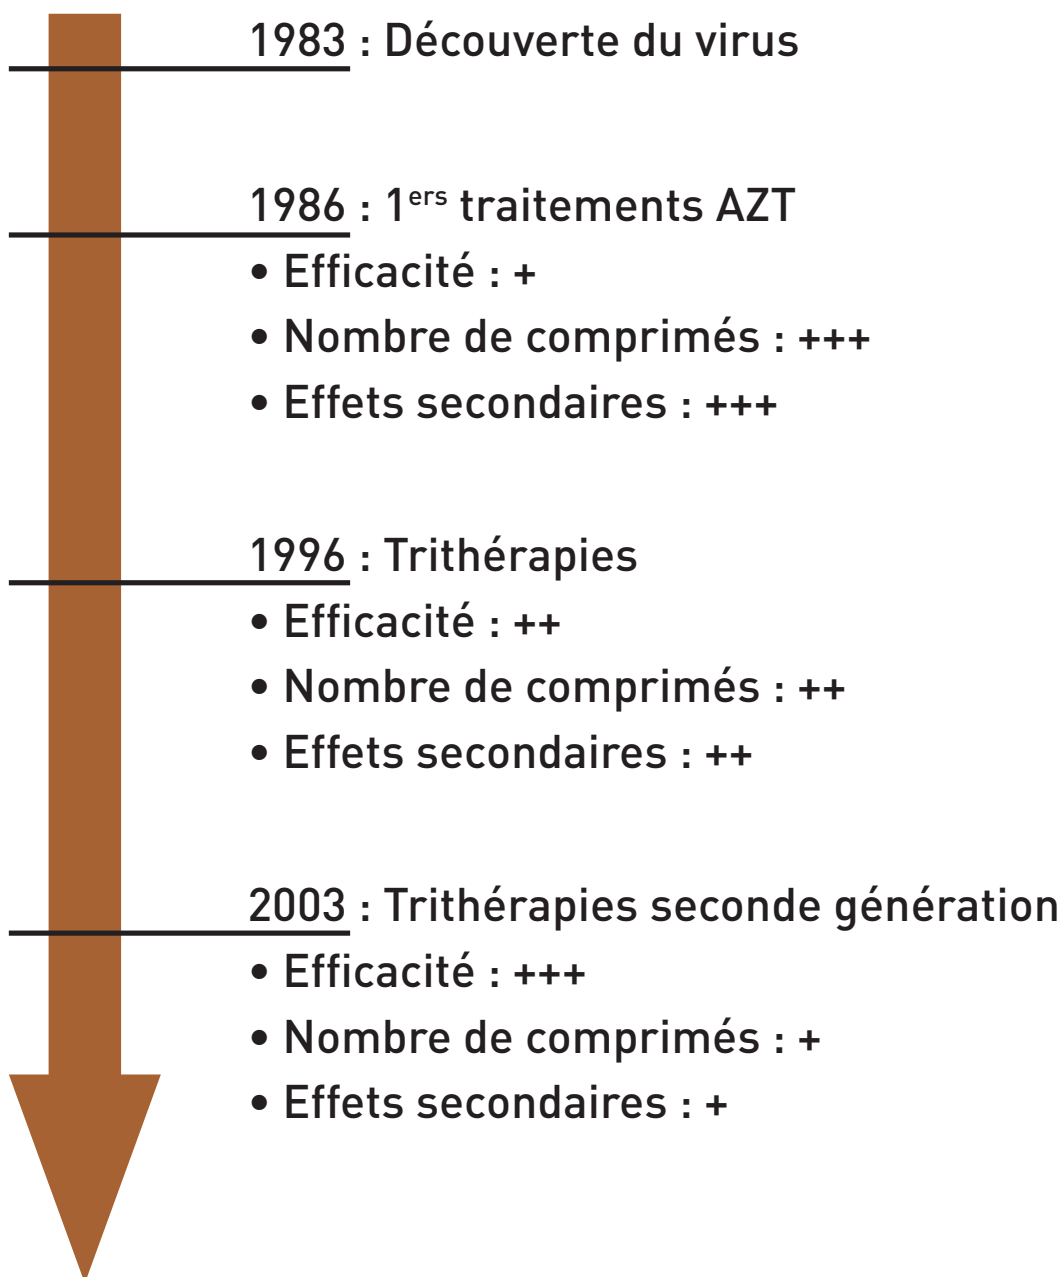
1983 : Découverte du virus

1986 : 1$^{ers}$ traitements AZT
• Efficacité : +
• Nombre de comprimés : +++
• Effets secondaires : +++

1996 : Trithérapies
• Efficacité : ++
• Nombre de comprimés : ++
• Effets secondaires : ++

2003 : Trithérapies seconde génération
• Efficacité : +++
• Nombre de comprimés : +
• Effets secondaires : +